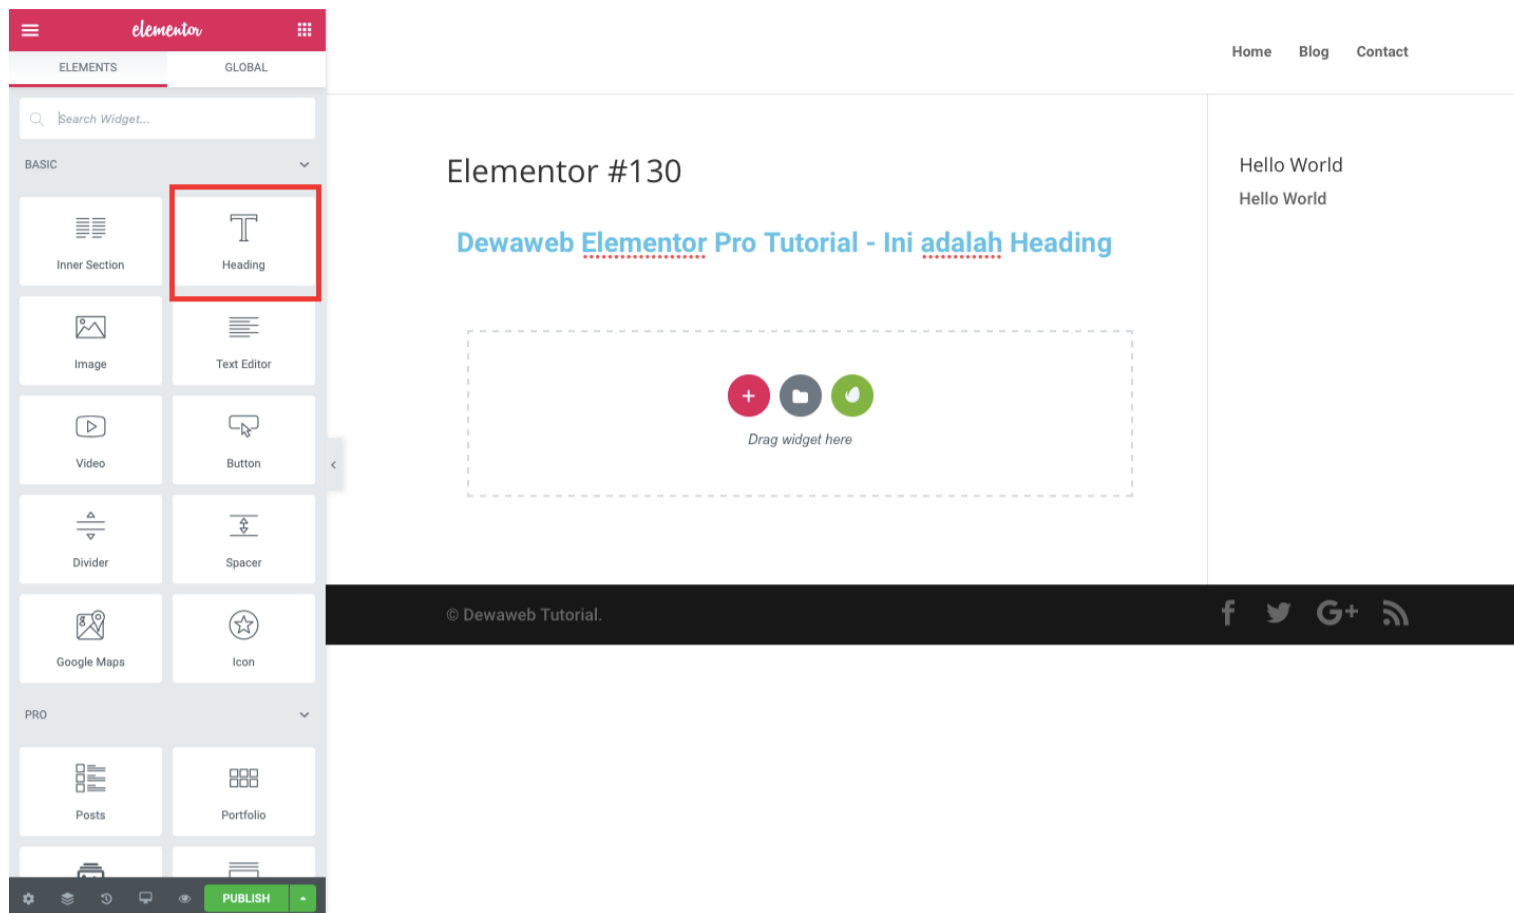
elementor

ELEMENTS GLOBAL

Search Widget...

BASIC

Inner Section

Heading

Image

Text Editor

Video

Button

Divider

Spacer

Google Maps

Icon

PRO

Posts

Portfolio

PUBLISH

Home Blog Contact

Elementor #130

Dewaweb Elementor Pro Tutorial - Ini adalah Heading

Drag widget here

Hello World

Hello World

© Dewaweb Tutorial.